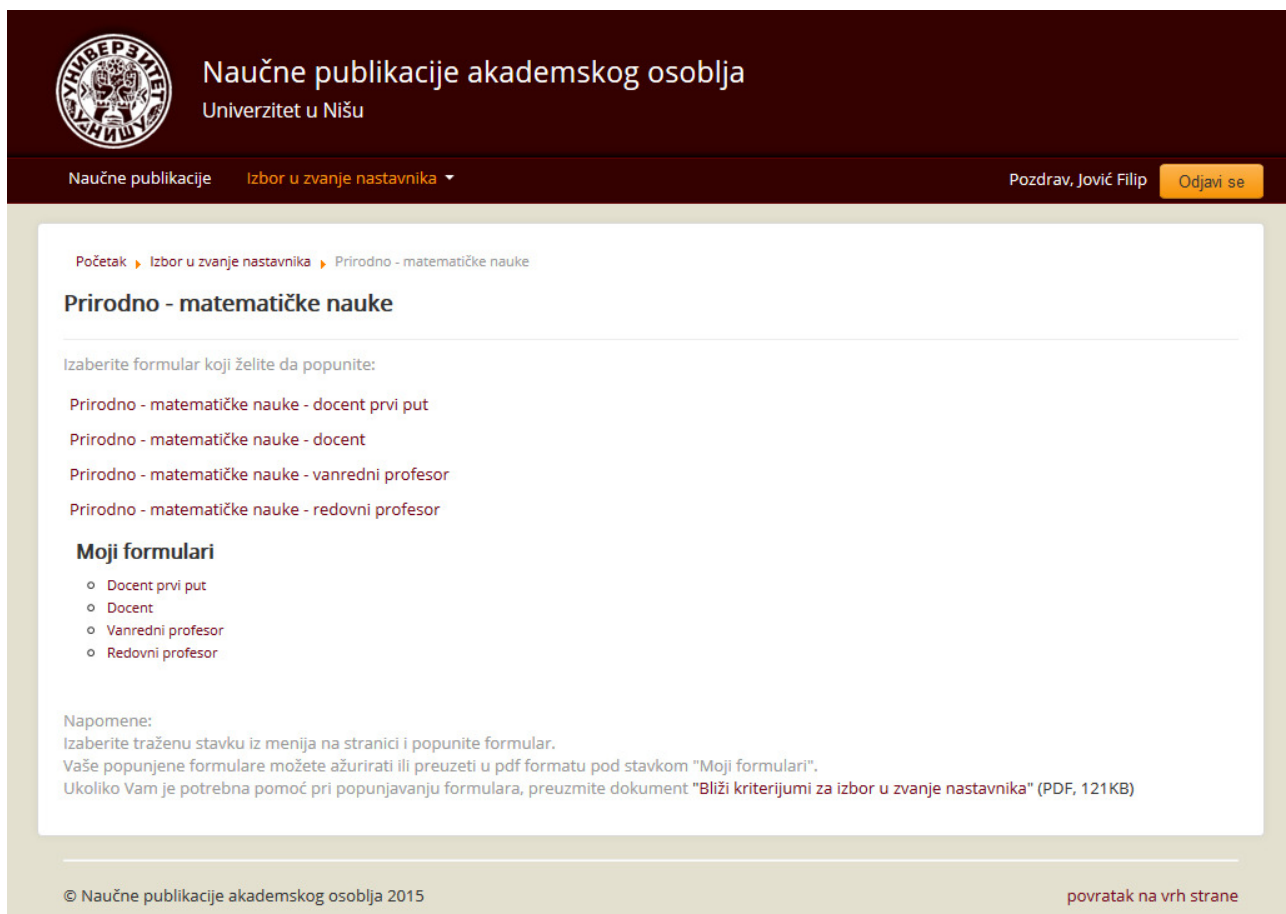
УНИВЕРЗИТЕТ У НИШУ

Naučne publikacije akademskog osoblja
Univerzitet u Nišu

Naučne publikacije   Izbor u zvanje nastavnika   Pozdrav, Jović Filip   Odjavi se

Početak ▸ Izbor u zvanje nastavnika ▸ Prirodno - matematičke nauke

Prirodno - matematičke nauke

Izaberite formular koji želite da popunite:

Prirodno - matematičke nauke - docent prvi put

Prirodno - matematičke nauke - docent

Prirodno - matematičke nauke - vanredni profesor

Prirodno - matematičke nauke - redovni profesor

Moji formulari

- Docent prvi put
- Docent
- Vanredni profesor
- Redovni profesor

Napomene:
Izaberite traženu stavku iz menija na stranici i popunite formular.
Vaše popunjene formulare možete ažurirati ili preuzeti u pdf formatu pod stavkom "Moji formulari".
Ukoliko Vam je potrebna pomoć pri popunjavanju formulara, preuzmite dokument "Bliži kriterijumi za izbor u zvanje nastavnika" (PDF, 121KB)

© Naučne publikacije akademskog osoblja 2015   povratak na vrh strane